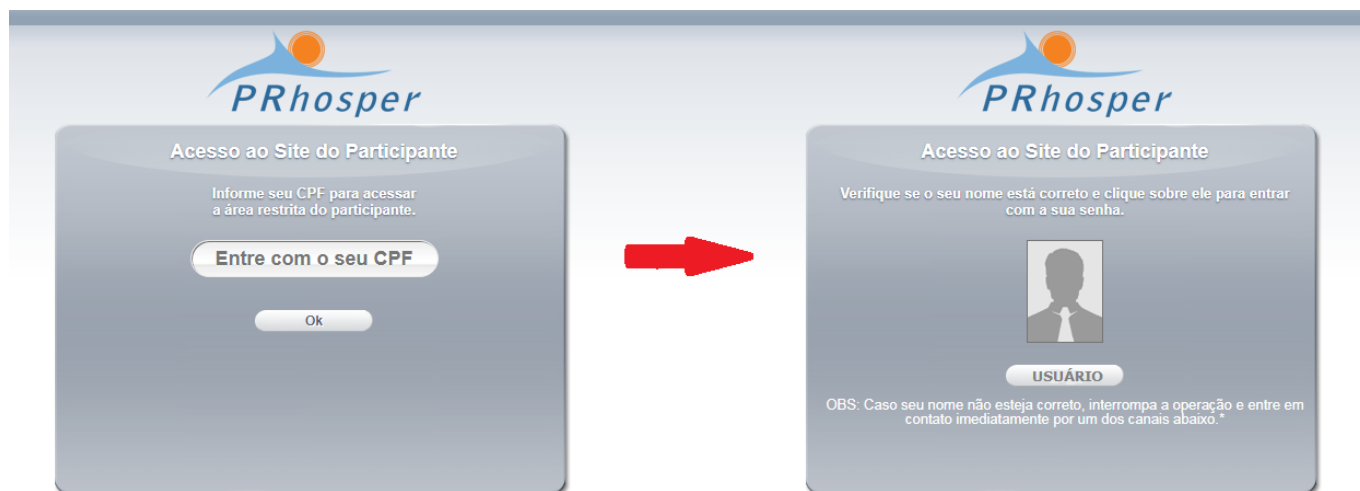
PRhosper

Acesso ao Site do Participante

Informe seu CPF para acessar a área restrita do participante.

Entre com o seu CPF

Ok

PRhosper

Acesso ao Site do Participante

Verifique se o seu nome está correto e clique sobre ele para entrar com a sua senha.

USUÁRIO

OBS: Caso seu nome não esteja correto, interrompa a operação e entre em contato imediatamente por um dos canais abaixo.*